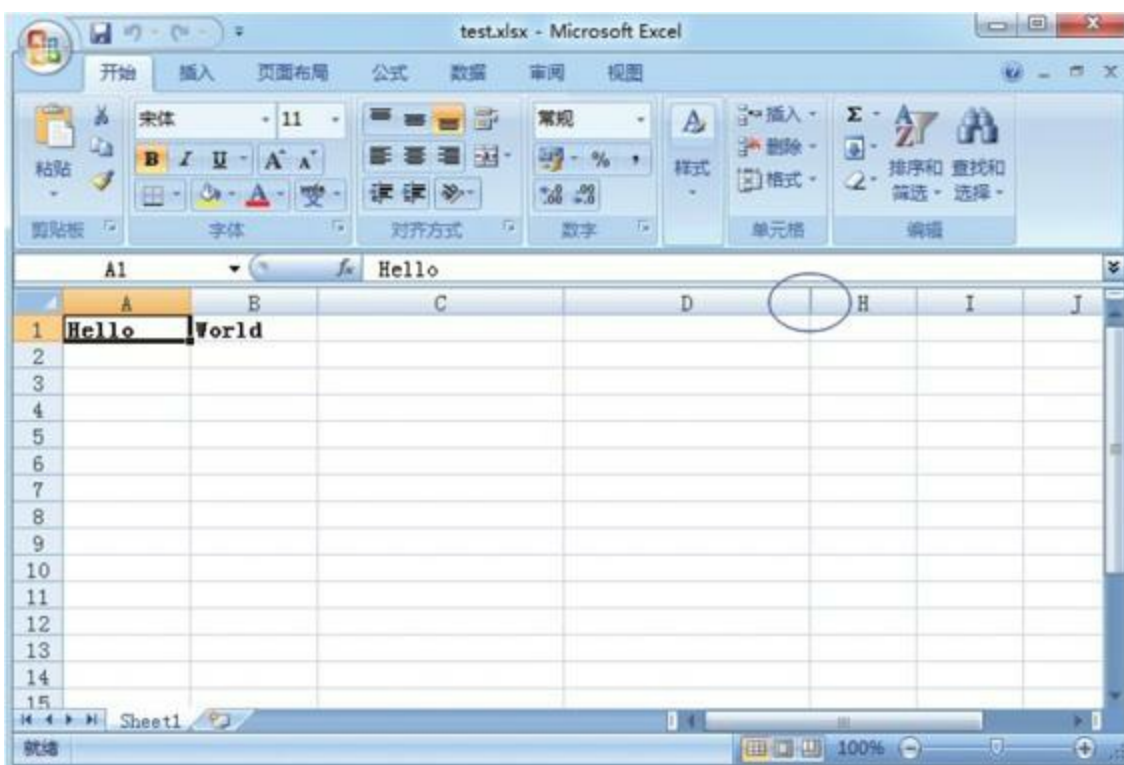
test.xlsx - Microsoft Excel

开始 插入 页面布局 公式 数据 审阅 视图

粘贴 宋体 11 B I U A A 常规 % , 样式 插入 删除 格式 排序和筛选 查找和选择

剪贴板 字体 对齐方式 数字 单元格 编辑

A1 $f_x$ Hello

| | A | B | C | D | H | I | J |
|---|---|---|---|---|---|---|---|
| 1 | Hello | World | | | | | |
| 2 | | | | | | | |
| 3 | | | | | | | |
| 4 | | | | | | | |
| 5 | | | | | | | |
| 6 | | | | | | | |
| 7 | | | | | | | |
| 8 | | | | | | | |
| 9 | | | | | | | |
| 10 | | | | | | | |
| 11 | | | | | | | |
| 12 | | | | | | | |
| 13 | | | | | | | |
| 14 | | | | | | | |
| 15 | | | | | | | |

Sheet1

就绪 100%